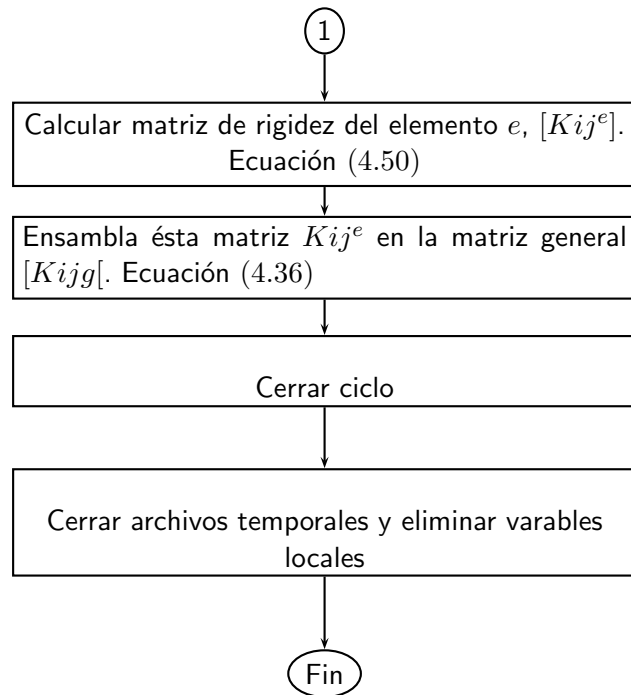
1

Calcular matriz de rigidez del elemento $e$, $[Kij^e]$. Ecuación $(4.50)$

Ensambla ésta matriz $Kij^e$ en la matriz general $[Kijg[$. Ecuación $(4.36)$

Cerrar ciclo

Cerrar archivos temporales y eliminar varables locales

Fin